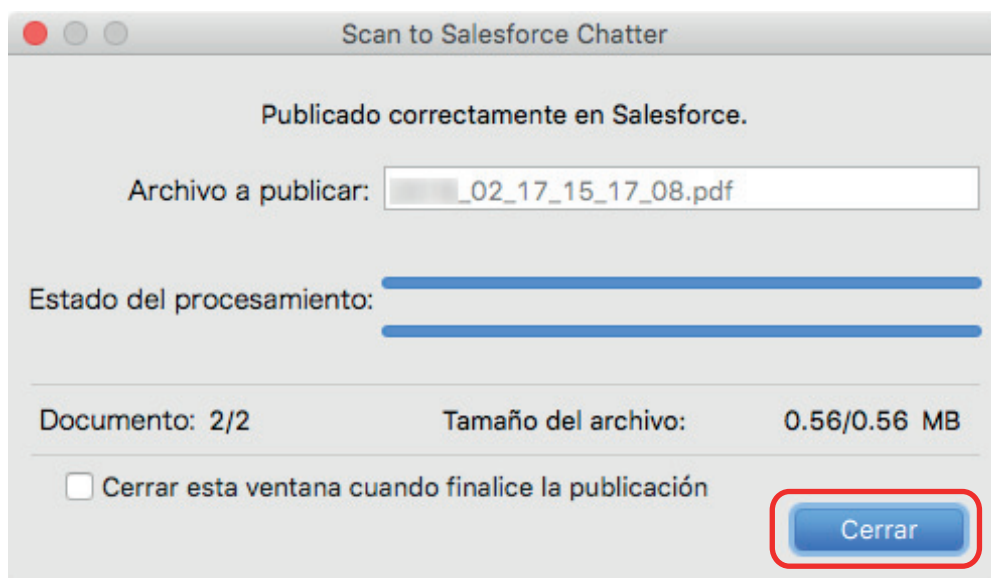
Scan to Salesforce Chatter

Publicado correctamente en Salesforce.

Archivo a publicar: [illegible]_02_17_15_17_08.pdf

Estado del procesamiento:

Documento: 2/2

Tamaño del archivo: 0.56/0.56 MB

Cerrar esta ventana cuando finalice la publicación

Cerrar